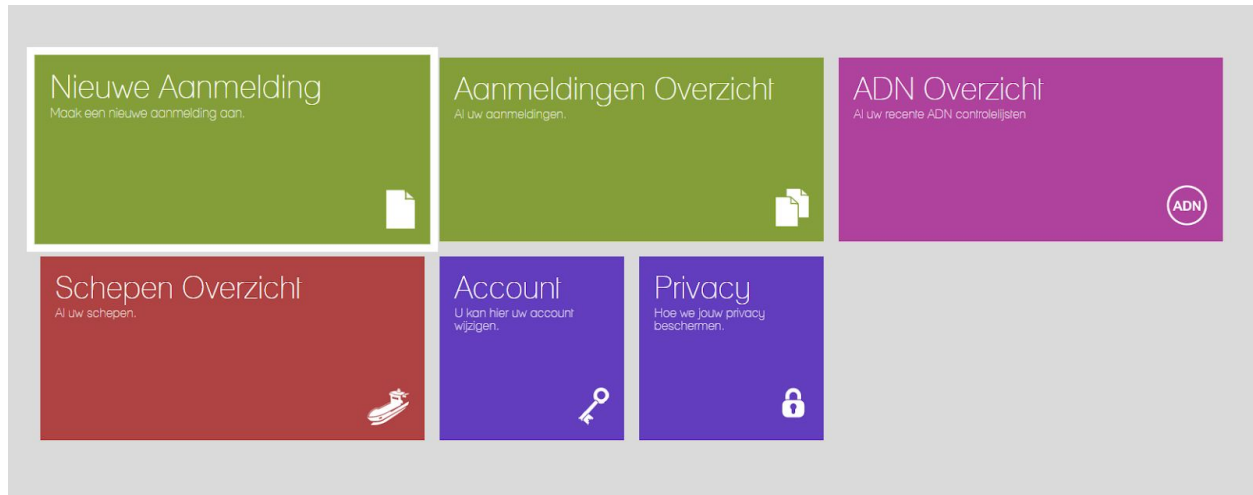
Nieuwe Aanmelding
Maak een nieuwe aanmelding aan.

Aanmeldingen Overzicht
Al uw aanmeldingen.

ADN Overzicht
Al uw recente ADN controlelijsten

ADN

Schepen Overzicht
Al uw schepen.

Account
U kan hier uw account wijzigen.

Privacy
Hoe we jouw privacy beschermen.